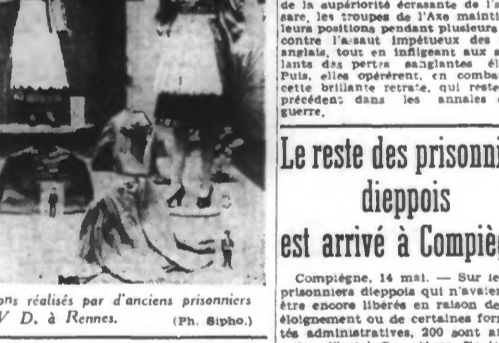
de la supériorité écrasante de l'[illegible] sare, les troupes de l'Axe maint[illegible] leurs positions pendant plusieurs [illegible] contre l'assaut impétueux des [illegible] anglais, tout en infligeant aux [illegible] lants des pertes sanglantes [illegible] Puis, elles opérèrent, en comba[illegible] cette brillante retraite, qui reste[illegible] précédent dans les annales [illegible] guerre.

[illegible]ons réalisés par d'anciens prisonniers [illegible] V D. à Rennes. (Ph. Sipho.)

Le reste des prisonni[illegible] dieppois est arrivé à Compièg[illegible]

Compiègne, 14 mai. — Sur le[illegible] prisonniers dieppois qui n'avaien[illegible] être encore libérés en raison de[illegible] éloignement ou de certaines form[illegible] tés administratives, 200 sont a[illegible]